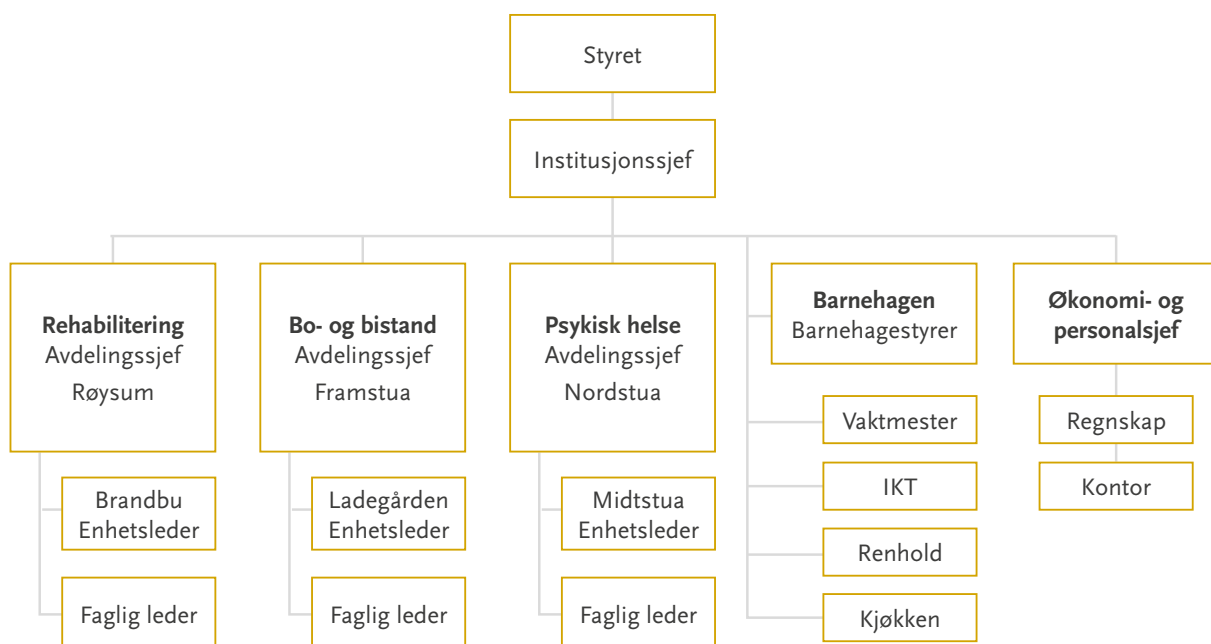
Styret

Institusjonssjef

**Rehabilitering**
Avdelingssjef
Røysum

Brandbu
Enhetsleder

Faglig leder

**Bo- og bistand**
Avdelingssjef
Framstua

Ladegården
Enhetsleder

Faglig leder

**Psykisk helse**
Avdelingssjef
Nordstua

Midtstua
Enhetsleder

Faglig leder

**Barnehagen**
Barnehagestyrer

Vaktmester

IKT

Renhold

Kjøkken

**Økonomi- og personalsjef**

Regnskap

Kontor